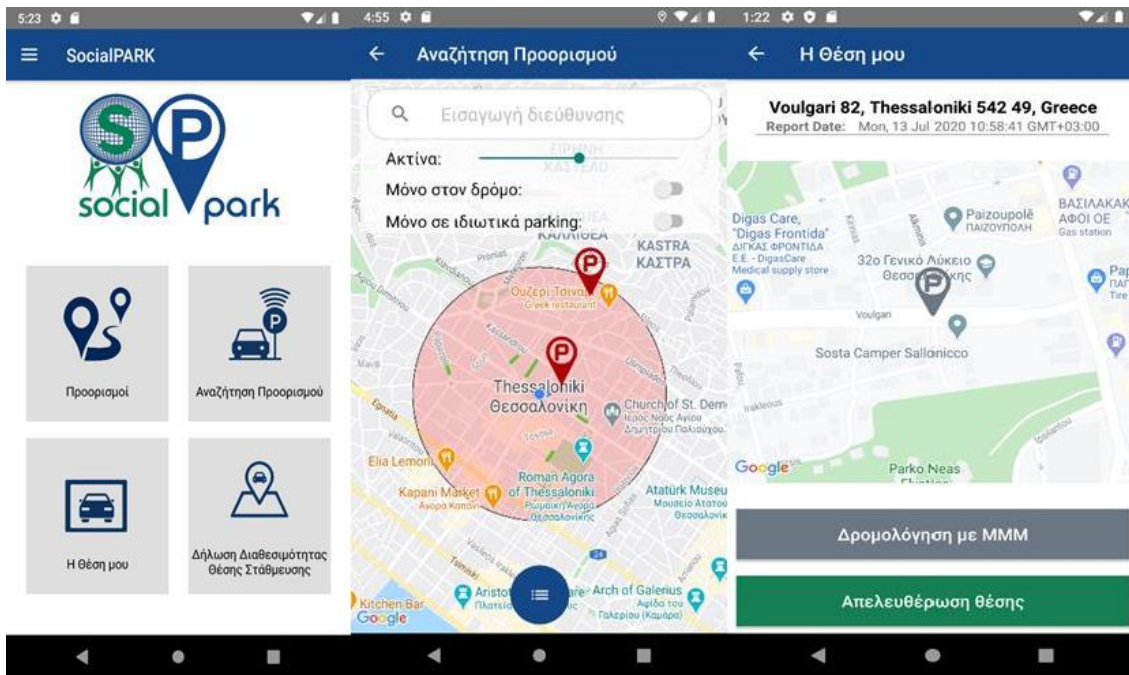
5:23

SocialPARK

S P
social park

Προορισμοί

Αναζήτηση Προορισμού

Η Θέση μου

Δήλωση Διαθεσιμότητας Θέσης Στάθμευσης

4:55

Αναζήτηση Προορισμού

Εισαγωγή διεύθυνσης

Ακτίνα:

Μόνο στον δρόμο:

Μόνο σε ιδιωτικά parking:

ΚΑΛΛΙΘΕΑ

KASTRA ΚΑΣΤΡΑ

Ουζερί Τσινάρι Greek restaurant

Thessaloniki Θεσσαλονίκη

Church of St. Demetrius Ιερός Ναός Αγίου Δημητρίου Πολιούχου

Elia Lemoni

Kapani Market Αγορά Καπάνι

Roman Agora of Thessaloniki Ρωμαϊκή Αγορά Θεσσαλονίκης

Atatürk Museum Μουσείο Ατατούρκ Θεσσαλονίκη

Kitchen Bar

Aristotelous Square Πλατεία

Arch of Galerius Αψίδα του Γαλερίου (Καμάρα)

Google

1:22

Η Θέση μου

Voulgari 82, Thessaloniki 542 49, Greece

Report Date: Mon, 13 Jul 2020 10:58:41 GMT+03:00

Digas Care, "Digas Frontida" ΔΙΓΚΑΣ ΦΡΟΝΤΙΔΑ Ε.Ε. - DigasCare Medical supply store

Paizoupolē ΠΑΙΖΟΥΠΟΛΗ

ΒΑΣΙΛΑΚΑΚ ΑΦΟΙ ΟΕ Gas station

32ο Γενικό Λύκειο Θεσσαλονίκης

Voulgari

Sosta Camper Sallonicco

Google

Parko Neas

Δρομολόγηση με ΜΜΜ

Απελευθέρωση θέσης